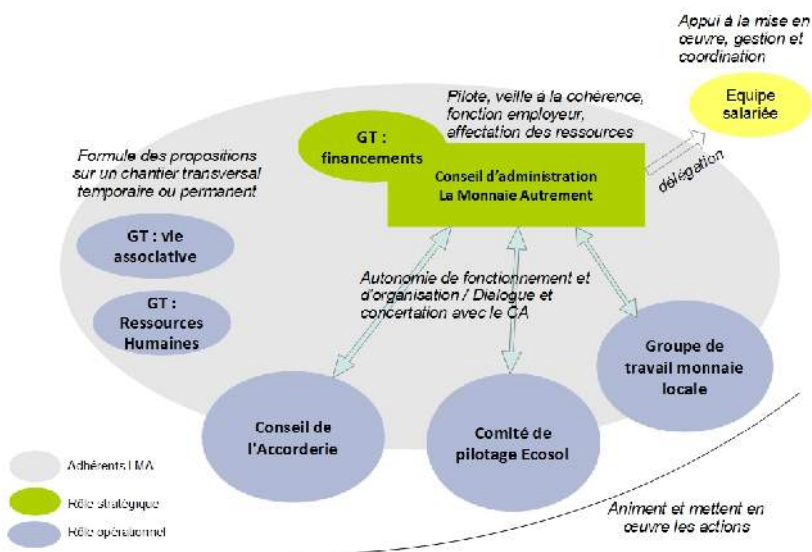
Appui à la mise en œuvre, gestion et coordination

Equipe salariée

Pilote, veille à la cohérence, fonction employeur, effectation des ressources

GT : financements

Conseil d'administration La Monnaie Autrement

délégation

Formule des propositions sur un chantier transversal temporaire ou permanent

GT : vie associative

GT : Ressources Humaines

Autonomie de fonctionnement et d'organisation / Dialogue et concertation avec le CA

Groupe de travail monnaie locale

Conseil de l'Accorderie

Comité de pilotage Ecosol

Adhérents LMA

Rôle stratégique

Rôle opérationnel

Animent et mettent en œuvre les actions